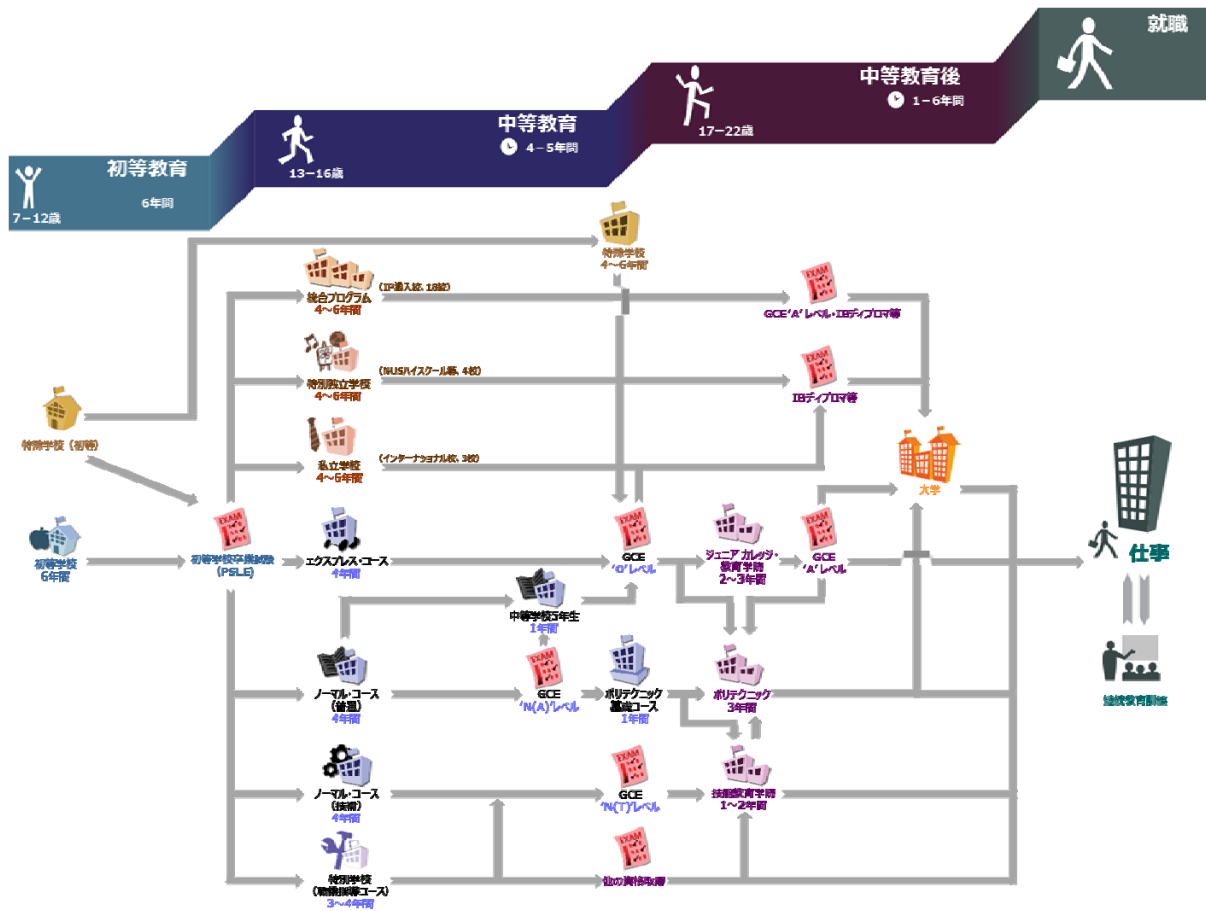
初等教育
7−12歳
6年間

13−16歳
中等教育
4−5年間

17−22歳
中等教育後
1−6年間

就職

特殊学校
4〜6年間

統合プログラム
4〜6年間
（IP導入校, 18校）

GCE'A'レベル・IBディプロマ等

特別独立学校
4〜6年間
（NUSハイスクール等, 4校）

IBディプロマ等

特殊学校（初等）

私立学校
4〜6年間
（インターナショナル校, 3校）

大学

初等学校
6年間

初等学校卒業試験（PSLE）

エクスプレス・コース
4年間

GCE
'O'レベル

ジュニア カレッジ・
教育学院
2〜3年間

GCE
'A'レベル

仕事

中等学校5年生
1年間

ノーマル・コース
（普通）
4年間

GCE
'N(A)'レベル

ポリテクニック
基礎コース
1年間

ポリテクニック
3年間

継続教育訓練

ノーマル・コース
（技術）
4年間

GCE
'N(T)'レベル

技能教育学院
1〜2年間

特別学校
（職業訓練コース）
3〜4年間

他の資格取得